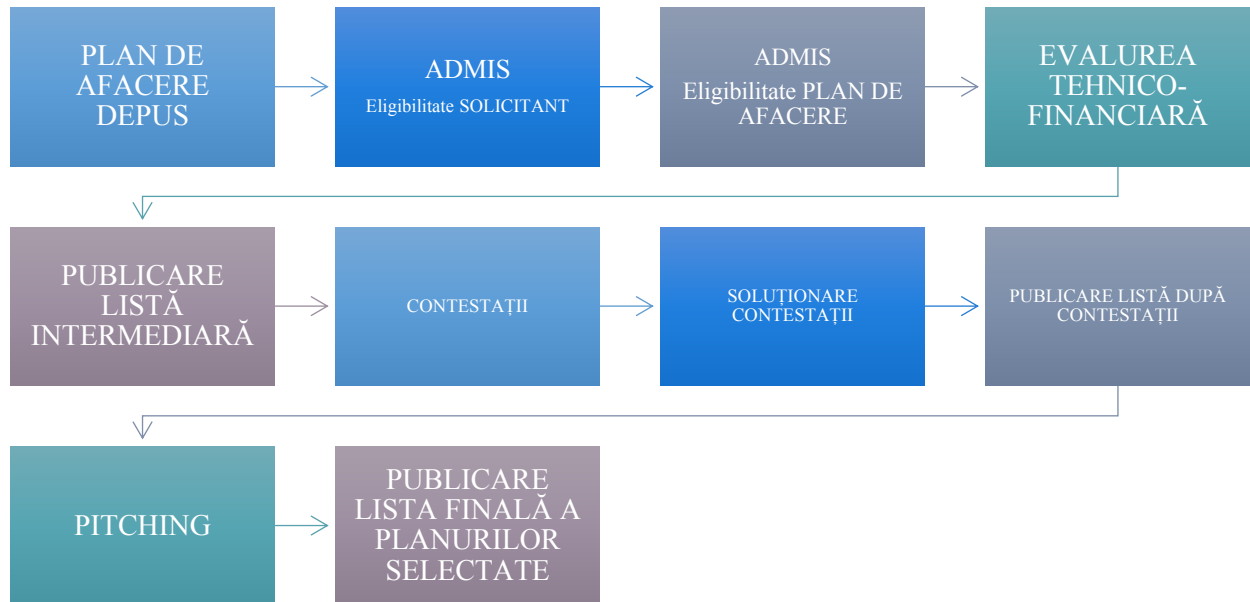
PLAN DE AFACERE DEPUS

ADMIS
Eligibilitate SOLICITANT

ADMIS
Eligibilitate PLAN DE AFACERE

EVALUREA TEHNICO-FINANCIARĂ

PUBLICARE LISTĂ INTERMEDIARĂ

CONTESTAȚII

SOLUȚIONARE CONTESTAȚII

PUBLICARE LISTĂ DUPĂ CONTESTAȚII

PITCHING

PUBLICARE LISTA FINALĂ A PLANURILOR SELECTATE